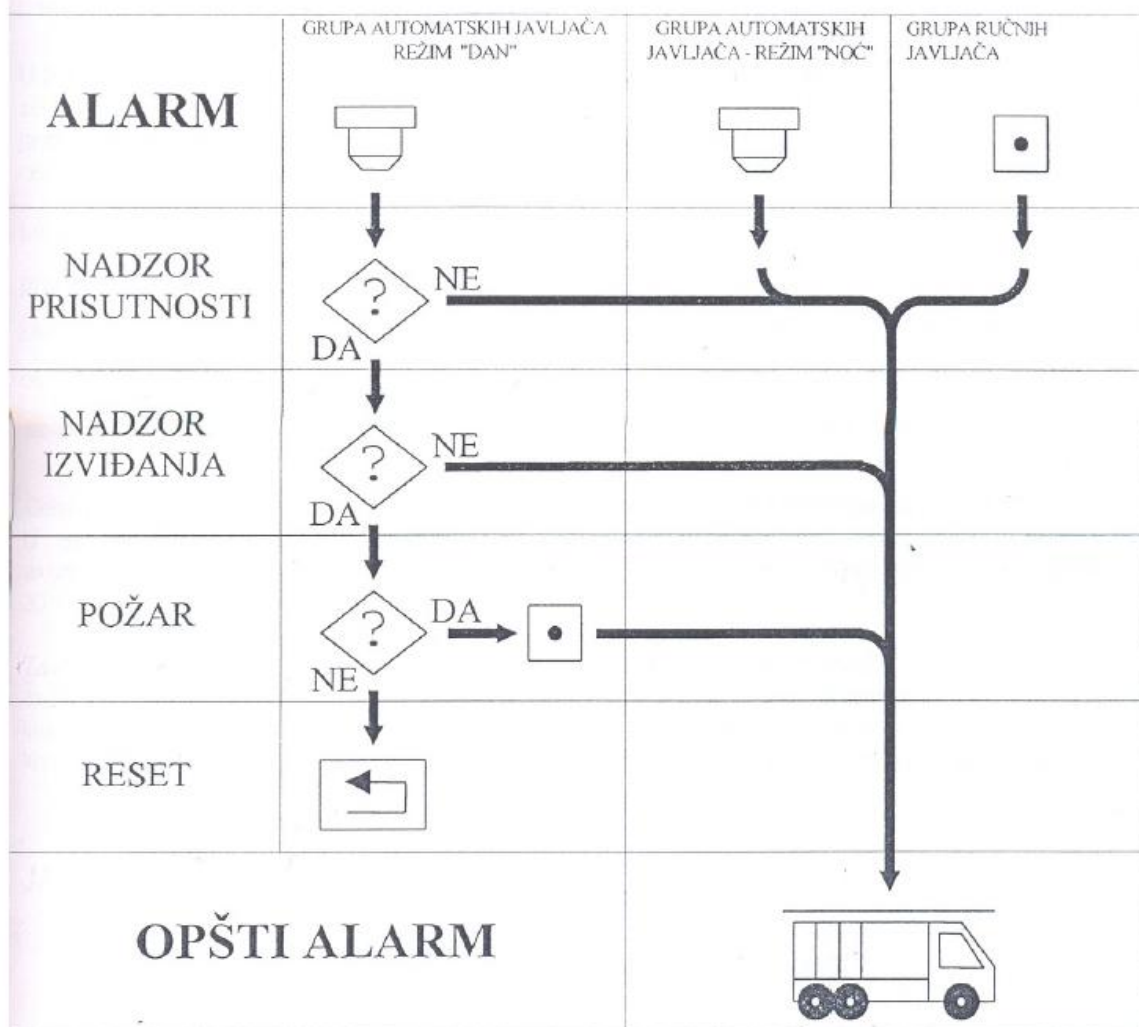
GRUPA AUTOMATSKIH JAVLJAČA REŽIM "DAN"

GRUPA AUTOMATSKIH JAVLJAČA - REŽIM "NOĆ"

GRUPA RUČNIH JAVLJAČA

ALARM

NADZOR PRISUTNOSTI

?

NE

DA

NADZOR IZVIĐANJA

?

NE

DA

POŽAR

?

DA

NE

RESET

OPŠTI ALARM